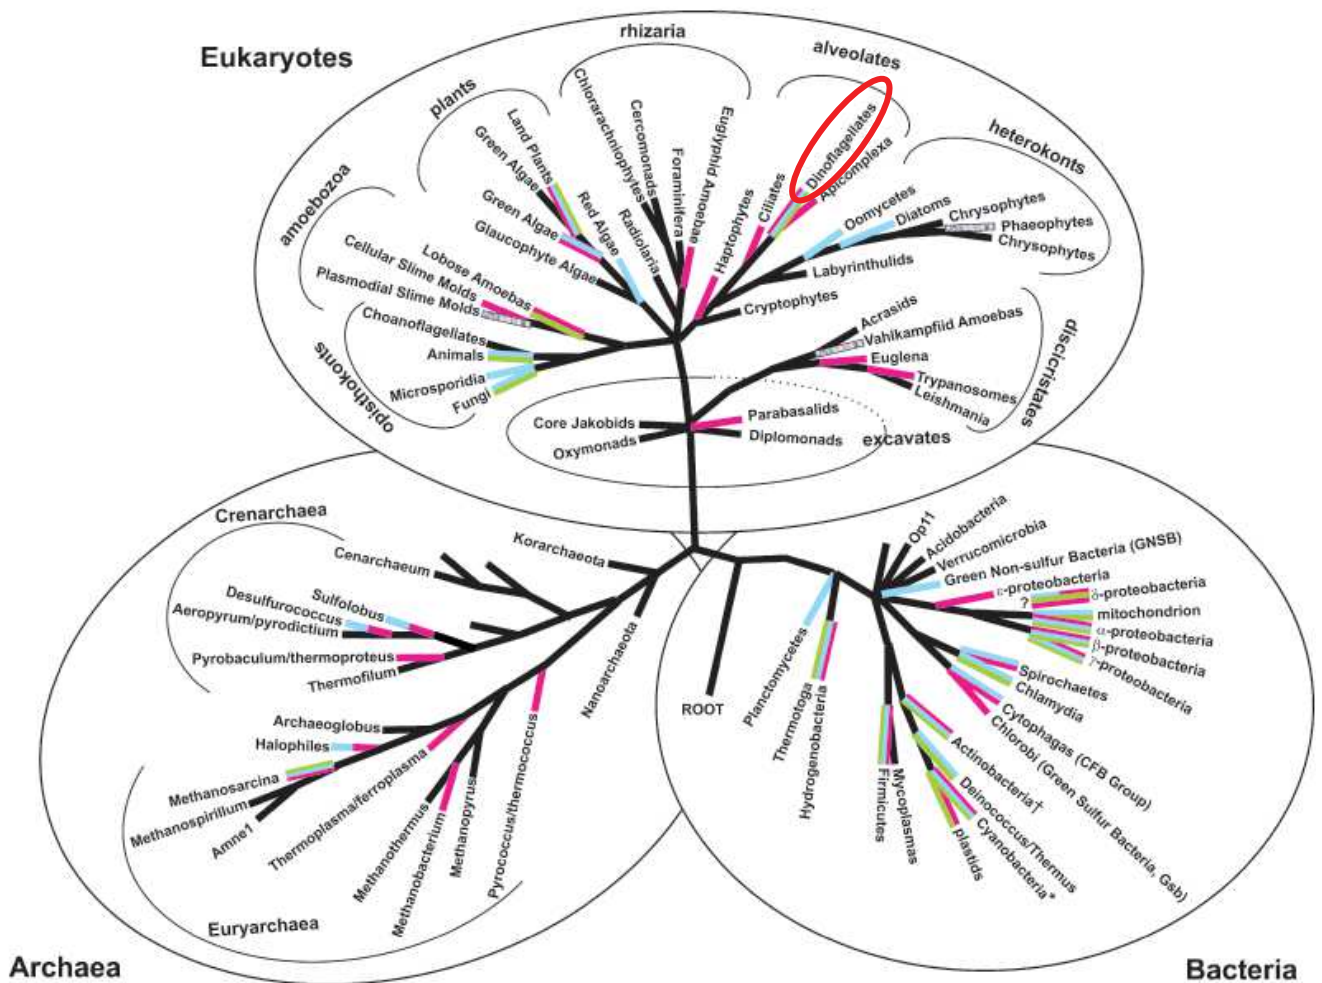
Eukaryotes

rhizaria

alveolates

plants

heterokonts

amoebozoa

Land Plants
Green Algae
Red Algae
Green Algae
Glaucophyte Algae
Chlorarachniophytes
Cercomonads
Foraminifera
Radiolaria
Euglyphid Amoebae
Haptophytes
Ciliates
Dinoflagellates
Apicomplexa
Oomycetes
Diatoms
Chrysophytes
Phaeophytes
Chrysophytes
Labyrinthulids
Cryptophytes
Cellular Slime Molds
Lobose Amoebas
Plasmodial Slime Molds
Choanoflagellates
Animals
Microsporidia
Fungi

opisthokonts

Acrasids
Vahlkampfiid Amoebas
Euglena
Trypanosomes
Leishmania

discicristates

Core Jakobids
Oxymonads
Parabasalids
Diplomonads

excavates

Crenarchaea

Cenarchaeum
Korarchaeota
Desulfurococcus
Sulfolobus
Aeropyrum/pyrodictium
Pyrobaculum/thermoproteus
Thermofilum
Nanoarchaeota
Archaeoglobus
Halophiles
Methanosarcina
Methanospirillum
Amne1
Thermoplasma/ferroplasma
Methanothermus
Methanobacterium
Methanopyrus
Pyrococcus/thermococcus

Euryarchaea

Archaea

ROOT
Planctomycetes
Thermotoga
Hydrogenobacteria
Op11
Acidobacteria
Verrucomicrobia
Green Non-sulfur Bacteria (GNSB)
ε-proteobacteria
?
δ-proteobacteria
mitochondrion
α-proteobacteria
β-proteobacteria
γ-proteobacteria
Spirochaetes
Chlamydia
Cytophagas (CFB Group)
Chlorobi (Green Sulfur Bacteria, Gsb)
Actinobacteria†
Deinococcus/Thermus
Cyanobacteria*
plastids
Firmicutes
Mycoplasmas

Bacteria